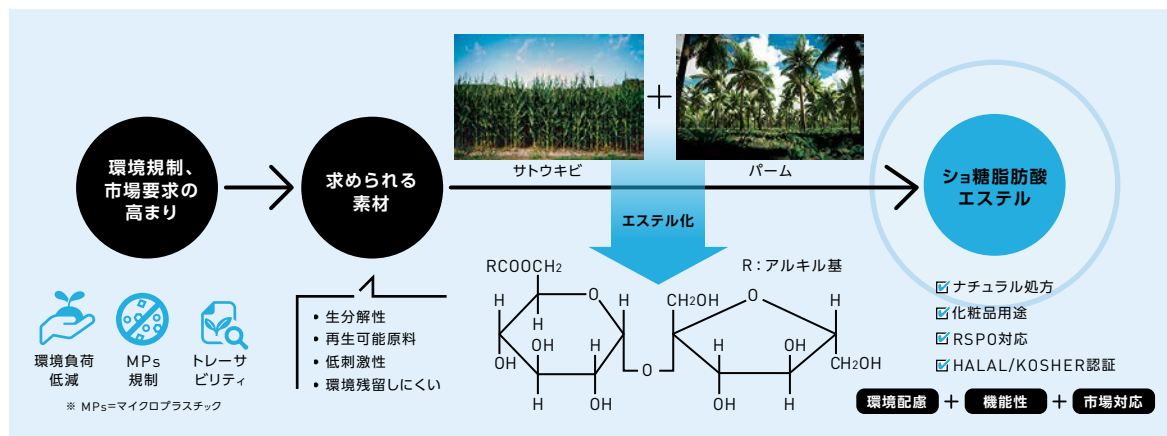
環境規制、市場要求の高まり

求められる素材

サトウキビ

＋

パーム

ショ糖脂肪酸エステル

エステル化

RCOOCH2

R：アルキル基

H O H CH2OH O H
H H H
OH OH H O H OH CH2OH
OH
H OH OH H

• 生分解性
• 再生可能原料
• 低刺激性
• 環境残留しにくい

環境負荷低減

MPs規制

トレーサビリティ

※ MPs＝マイクロプラスチック

☑ナチュラル処方
☑化粧品用途
☑RSPO対応
☑HALAL/KOSHER認証

環境配慮 ＋ 機能性 ＋ 市場対応